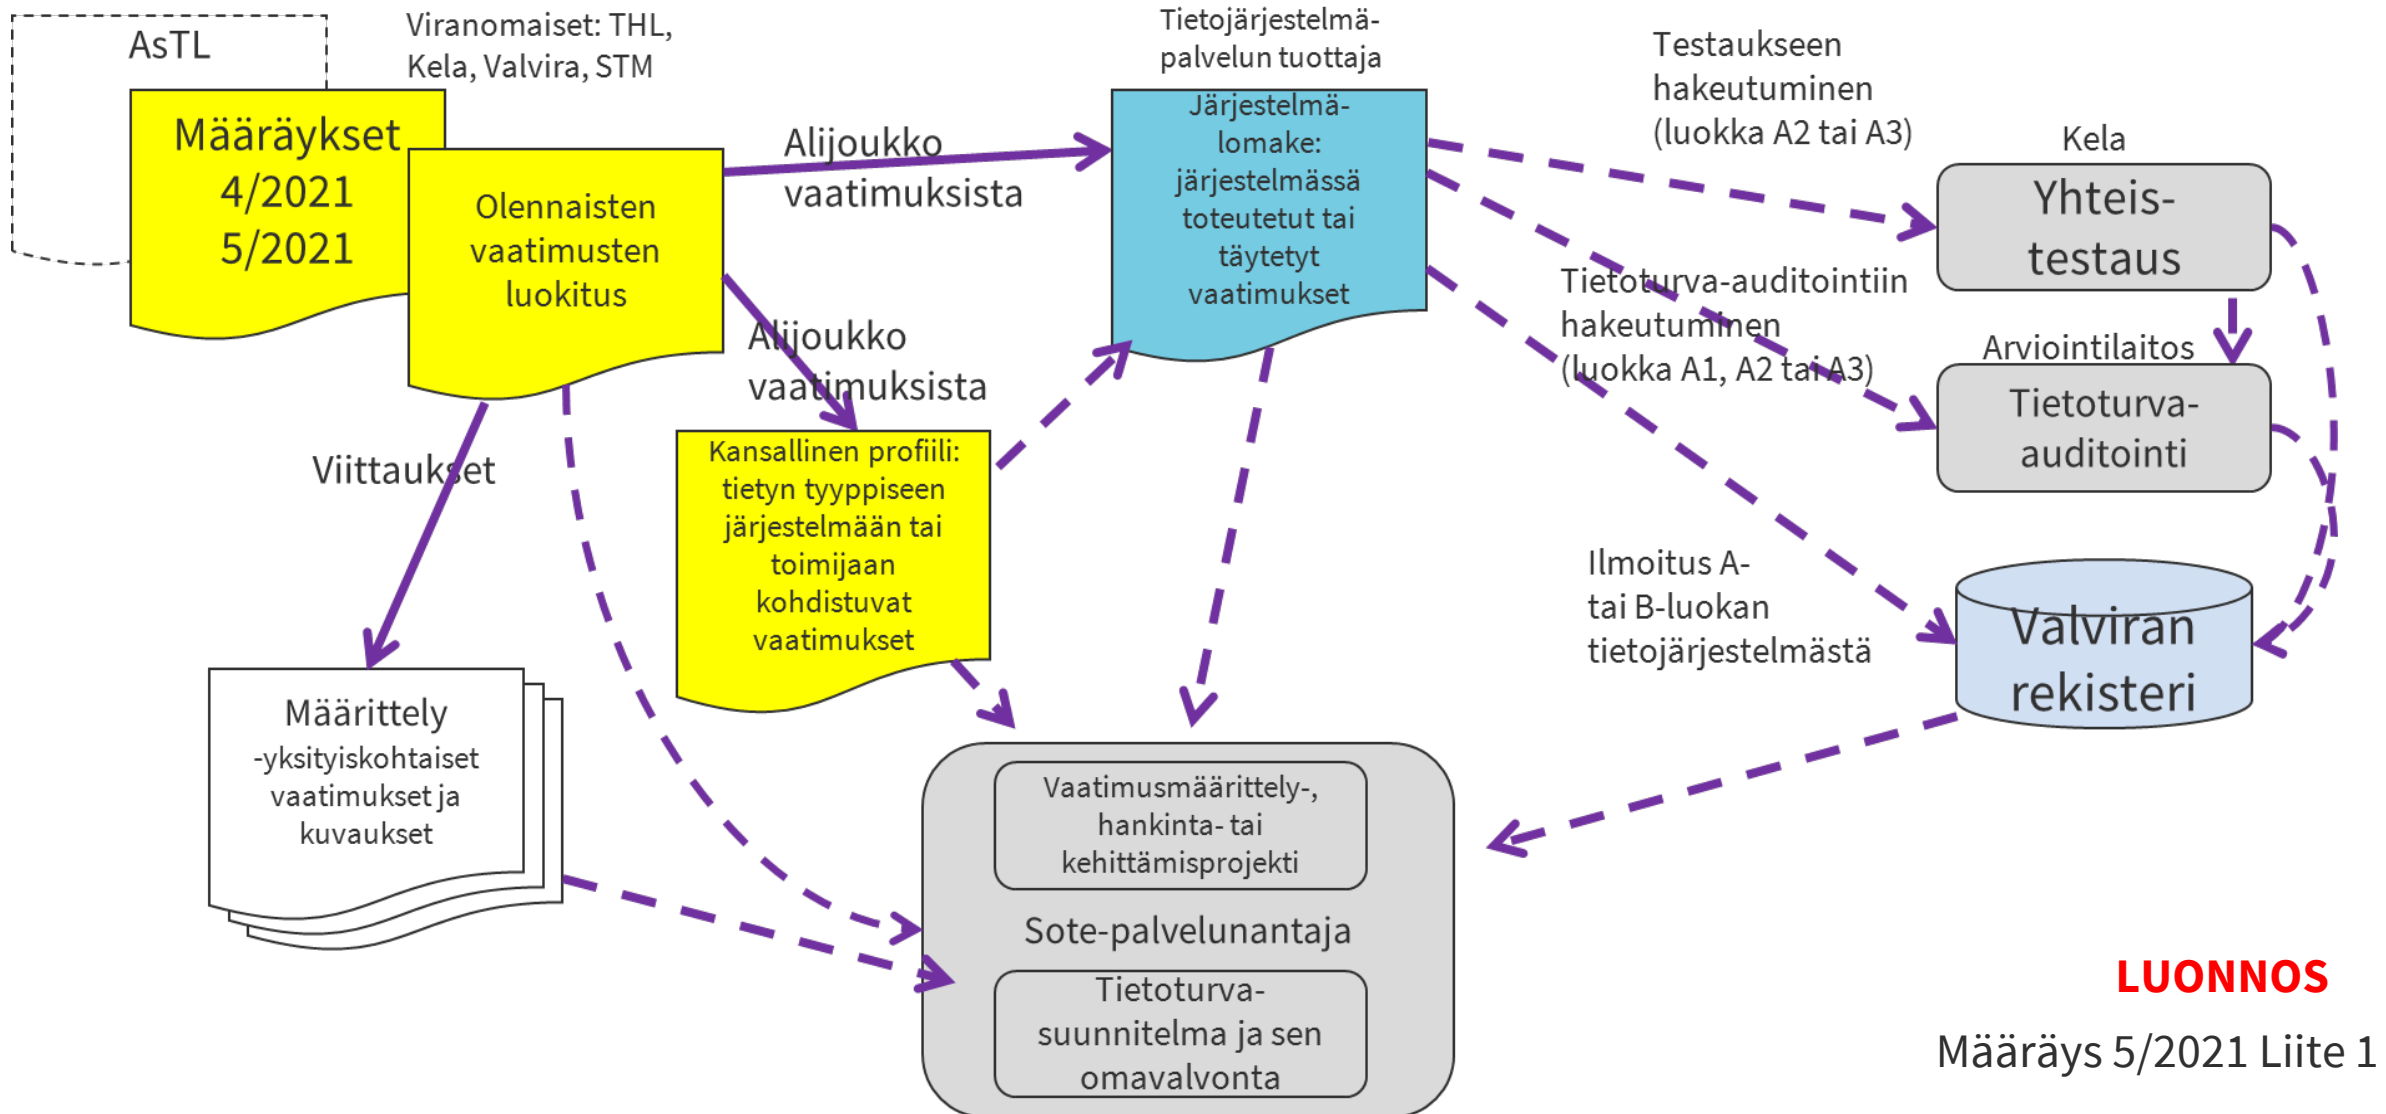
AsTL

Viranomaiset: THL, Kela, Valvira, STM

Määräykset 4/2021 5/2021

Olennaisten vaatimusten luokitus

Alijoukko vaatimuksista

Tietojärjestelmäpalvelun tuottaja

Järjestelmälomake: järjestelmässä toteutetut tai täytetyt vaatimukset

Testaukseen hakeutuminen (luokka A2 tai A3)

Kela

Yhteistestaus

Alijoukko vaatimuksista

Tietoturva-auditointiin hakeutuminen (luokka A1, A2 tai A3)

Arviointilaitos

Tietoturva-auditointi

Viittaukset

Kansallinen profiili: tietyn tyyppiseen järjestelmään tai toimijaan kohdistuvat vaatimukset

Ilmoitus A- tai B-luokan tietojärjestelmästä

Valviran rekisteri

Määrittely -yksityiskohtaiset vaatimukset ja kuvaukset

Vaatimusmäärittely-, hankinta- tai kehittämisprojekti

Sote-palvelunantaja

Tietoturvasuunnitelma ja sen omavalvonta

LUONNOS

Määräys 5/2021 Liite 1